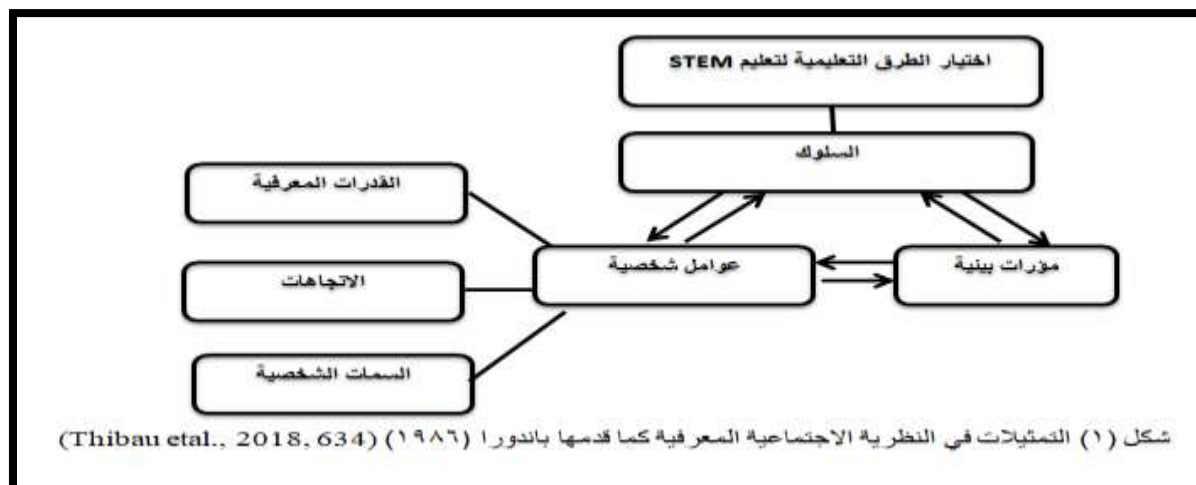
اختيار الطرق التعليمية لتعليم STEM

السلوك

القدرات المعرفية

عوامل شخصية

مؤثرات بيئية

الاتجاهات

السمات الشخصية

شكل (١) التمثيلات في النظرية الاجتماعية المعرفية كما قدمها باندورا (١٩٨٦) (Thibau etal., 2018, 634)